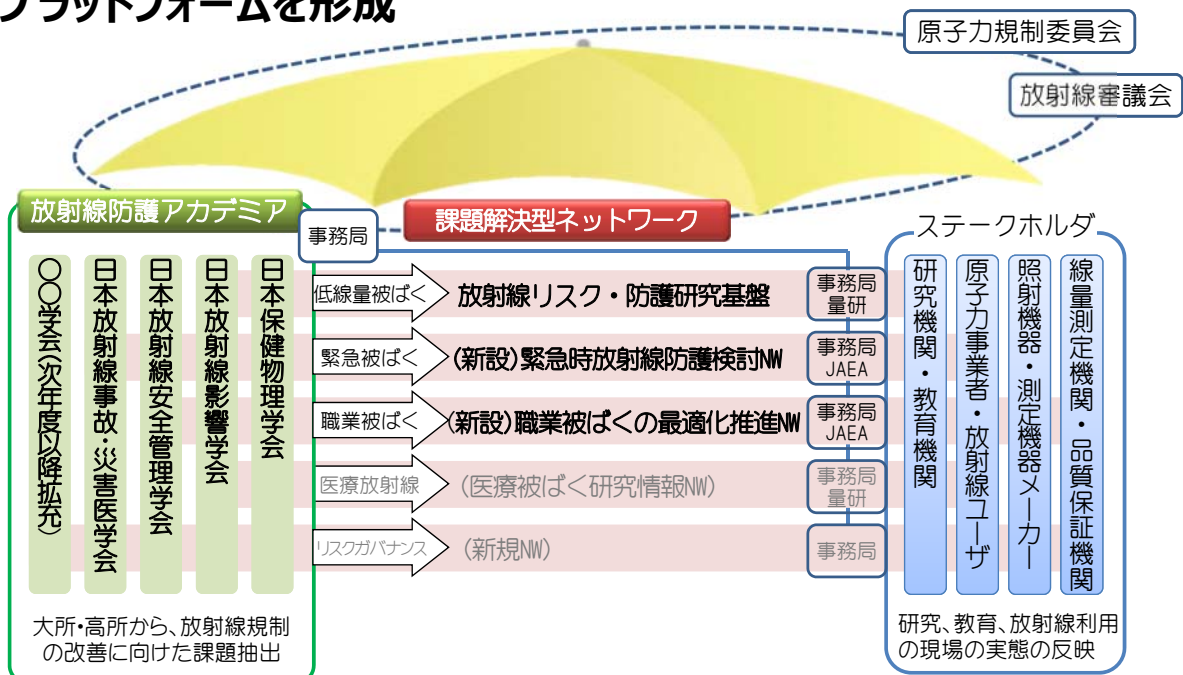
プラットフォームを形成

原子力規制委員会

放射線審議会

放射線防護アカデミア

事務局

課題解決型ネットワーク

ステークホルダ

〇〇学会(次年度以降拡充)

日本放射線事故・災害医学会

日本放射線安全管理学会

日本放射線影響学会

日本保健物理学会

低線量被ばく　放射線リスク・防護研究基盤　事務局 量研

緊急被ばく　(新設)緊急時放射線防護検討NW　事務局 JAEA

職業被ばく　(新設)職業被ばくの最適化推進NW　事務局 JAEA

医療放射線　(医療被ばく研究情報NW)　事務局 量研

リスクガバナンス　(新規NW)　事務局

研究機関・教育機関

原子力事業者・放射線ユーザ

照射機器・測定機器メーカー

線量測定機関・品質保証機関

大所・高所から、放射線規制の改善に向けた課題抽出

研究、教育、放射線利用の現場の実態の反映